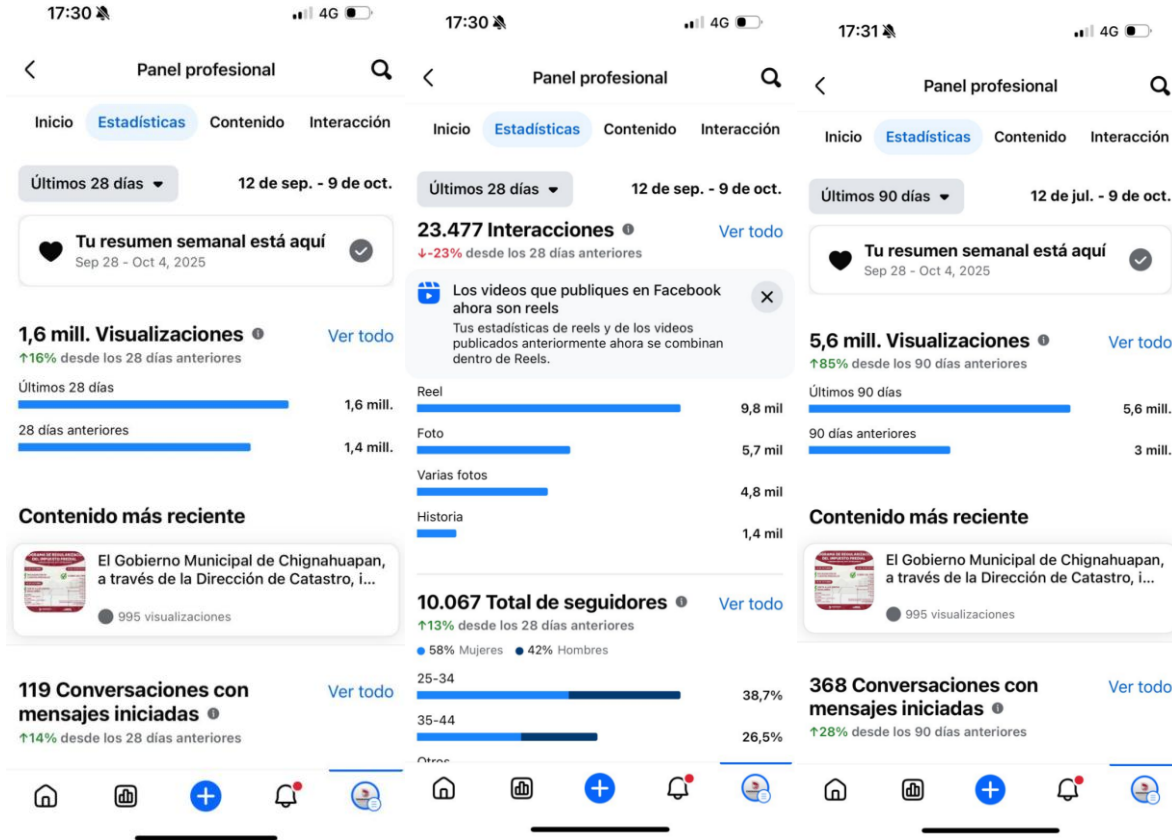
17:30

4G

Panel profesional

Inicio Estadísticas Contenido Interacción

Últimos 28 días

12 de sep. - 9 de oct.

Tu resumen semanal está aquí
Sep 28 - Oct 4, 2025

1,6 mill. Visualizaciones
Ver todo
↑16% desde los 28 días anteriores

Últimos 28 días
1,6 mill.
28 días anteriores
1,4 mill.

Contenido más reciente

El Gobierno Municipal de Chignahuapan, a través de la Dirección de Catastro, i...
995 visualizaciones

119 Conversaciones con mensajes iniciadas
Ver todo
↑14% desde los 28 días anteriores

17:30

4G

Panel profesional

Inicio Estadísticas Contenido Interacción

Últimos 28 días

12 de sep. - 9 de oct.

23.477 Interacciones
Ver todo
↓-23% desde los 28 días anteriores

Los videos que publiques en Facebook ahora son reels
Tus estadísticas de reels y de los videos publicados anteriormente ahora se combinan dentro de Reels.

Reel
9,8 mil
Foto
5,7 mil
Varias fotos
4,8 mil
Historia
1,4 mil

10.067 Total de seguidores
Ver todo
↑13% desde los 28 días anteriores

58% Mujeres 42% Hombres

25-34
38,7%
35-44
26,5%
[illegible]

17:31

4G

Panel profesional

Inicio Estadísticas Contenido Interacción

Últimos 90 días

12 de jul. - 9 de oct.

Tu resumen semanal está aquí
Sep 28 - Oct 4, 2025

5,6 mill. Visualizaciones
Ver todo
↑85% desde los 90 días anteriores

Últimos 90 días
5,6 mill.
90 días anteriores
3 mill.

Contenido más reciente

El Gobierno Municipal de Chignahuapan, a través de la Dirección de Catastro, i...
995 visualizaciones

368 Conversaciones con mensajes iniciadas
Ver todo
↑28% desde los 90 días anteriores